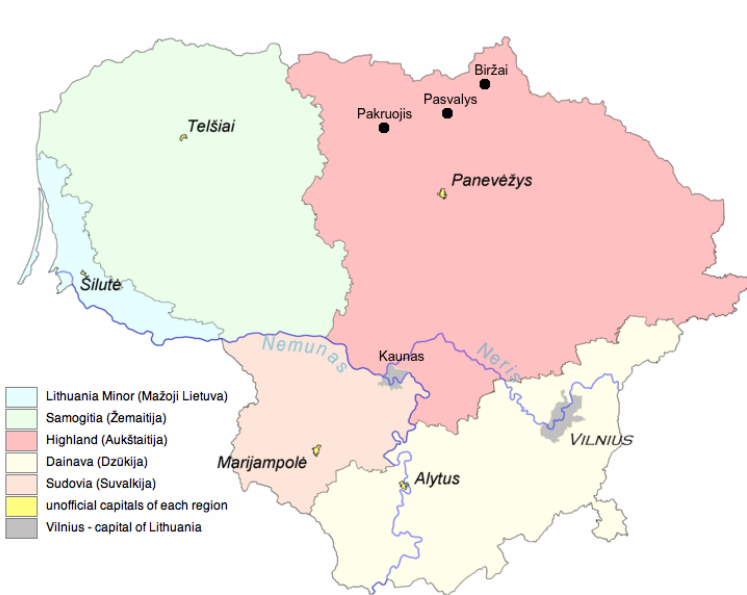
Biržai
Pasvalys
Pakruojis
Telšiai
Panevėžys
Šilutė
Nemunas
Kaunas
Neris
VILNIUS
Marijampolė
Alytus

Lithuania Minor (Mažoji Lietuva)
Samogitia (Žemaitija)
Highland (Aukštaitija)
Dainava (Dzūkija)
Sudovia (Suvalkija)
unofficial capitals of each region
Vilnius - capital of Lithuania